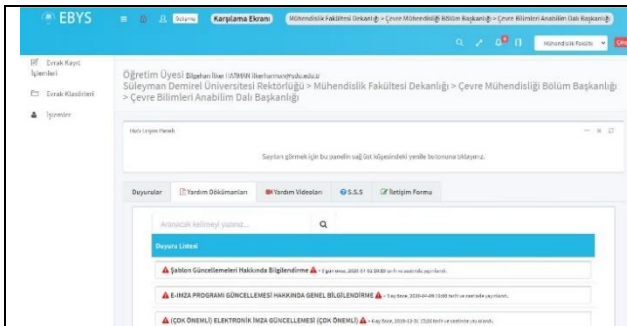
EBYS

Süleyman

Karşılama Ekranı

Mühendislik Fakültesi Dekanlığı > Çevre Mühendisliği Bölüm Başkanlığı > Çevre Bilimleri Anabilim Dalı Başkanlığı

Mühendislik Fakülte

Evrak Kayıt İşlemleri

Evrak Klasörleri

İşlemler

Öğretim Üyesi Bilgehan İlker HARMAN (ilkerharman@sdu.edu.tr)
Süleyman Demirel Üniversitesi Rektörlüğü > Mühendislik Fakültesi Dekanlığı > Çevre Mühendisliği Bölüm Başkanlığı > Çevre Bilimleri Anabilim Dalı Başkanlığı

Hızlı Erişim Paneli

Sayfaları görmek için bu panelin sağ üst köşesindeki yenile butonuna tıklayınız.

Duyurular

Yardım Dökümanları

Yardım Videoları

S.S.S

İletişim Formu

Aranacak kelimeyi yazınız...

Duyuru Listesi

Şablon Güncellemeleri Hakkında Bilgilendirme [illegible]

E-İMZA PROGRAMI GÜNCELLEMESİ HAKKINDA GENEL BİLGİLENDİRME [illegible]

(ÇOK ÖNEMLİ) ELEKTRONİK İMZA GÜNCELLEMESİ (ÇOK ÖNEMLİ) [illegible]